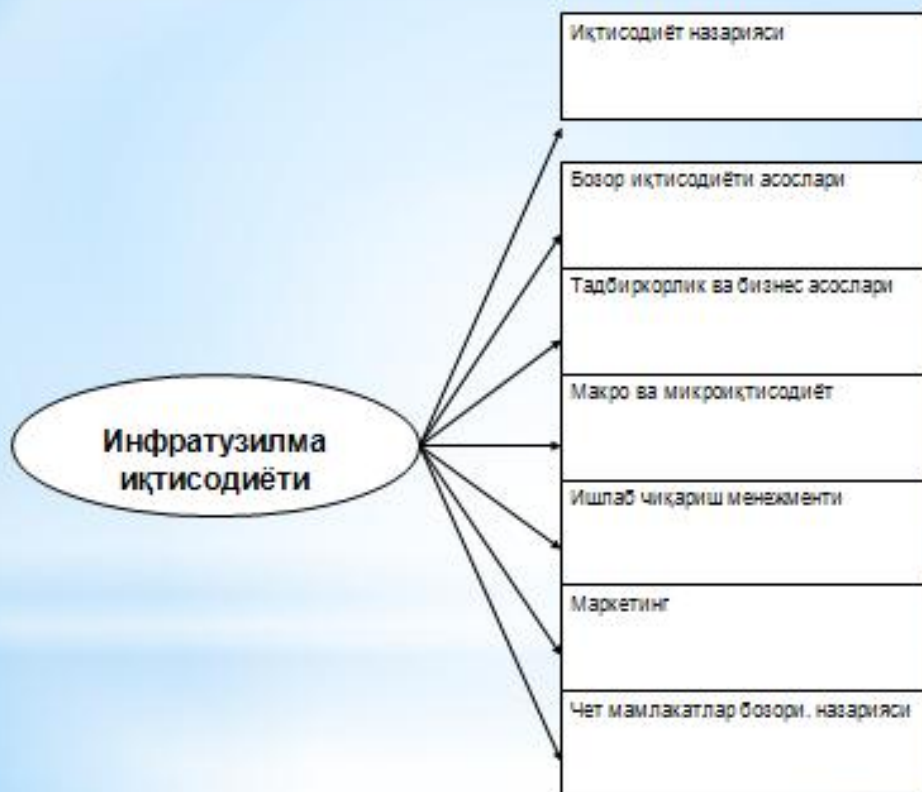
Инфратузилма иқтисодиёти

Иқтисодиёт назарияси

Бозор иқтисодиёти асослари

Тадбиркорлик ва бизнес асослари

Макро ва микроиқтисодиёт

Ишлаб чиқариш менежменти

Маркетинг

Чет мамлакатлар бозори. назарияси